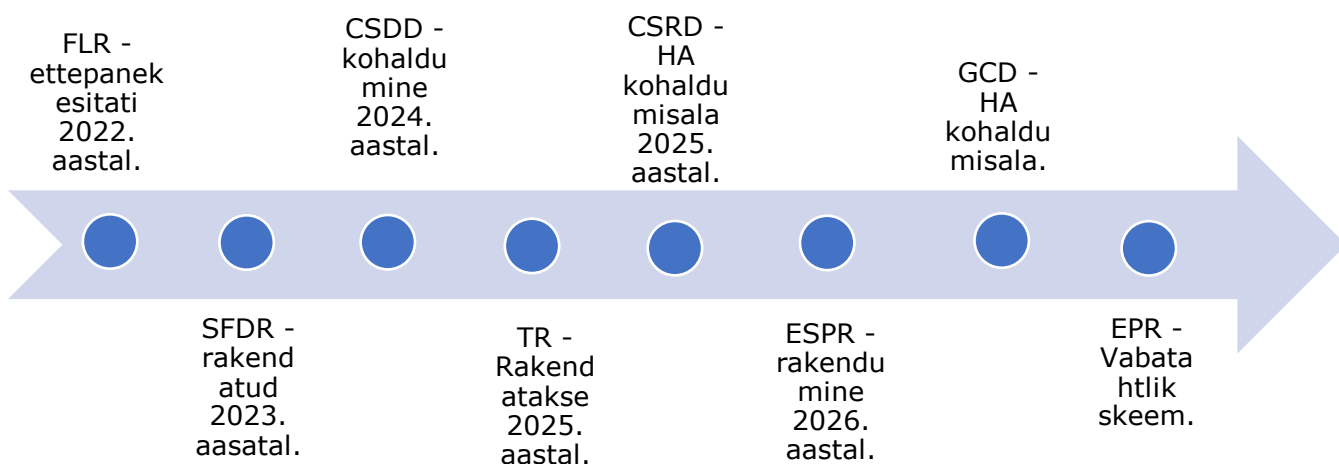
FLR - ettepanek esitati 2022. aastal.

SFDR - rakendatud 2023. aasatal.

CSDD - kohaldumine 2024. aastal.

TR - Rakendatakse 2025. aastal.

CSRD - HA kohaldumisala 2025. aastal.

ESPR - rakendumine 2026. aastal.

GCD - HA kohaldumisala.

EPR - Vabatahtlik skeem.